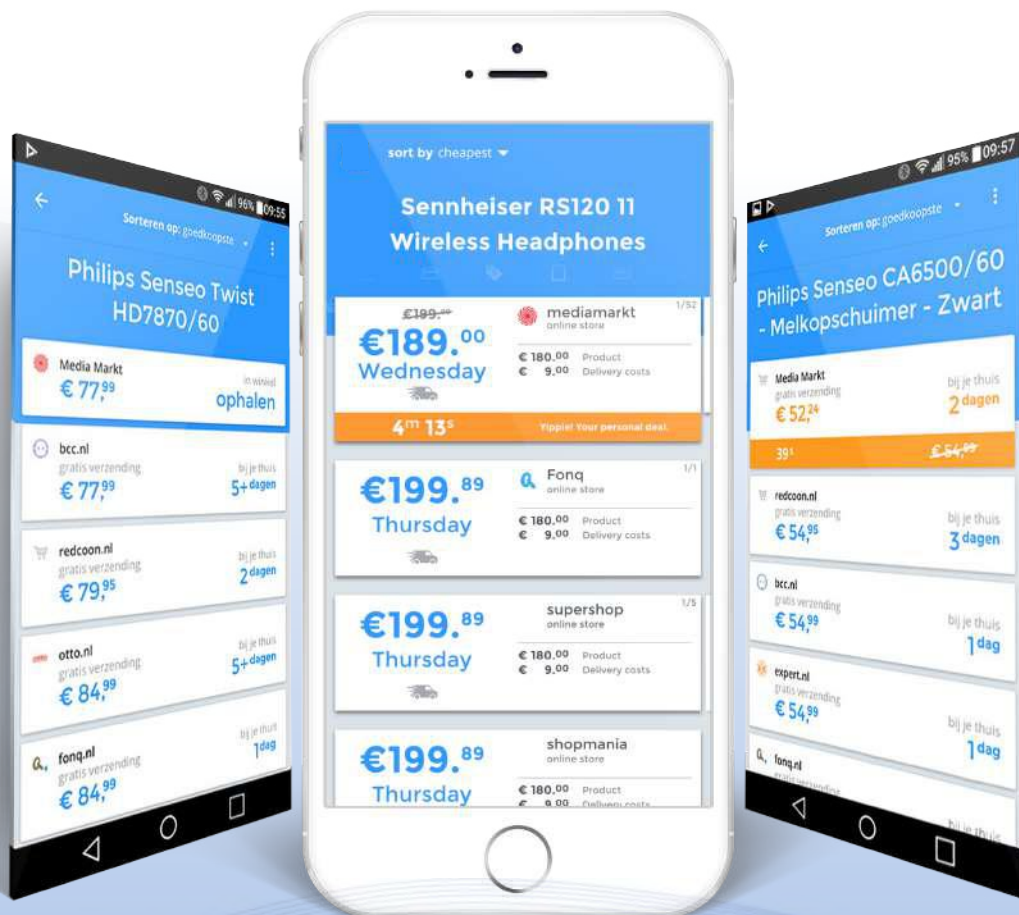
96% 09:55

Sorteren op: goedkoopste

Philips Senseo Twist HD7870/60

Media Markt
€ 77,99
in winkel
ophalen

bcc.nl
gratis verzending
€ 77,99
bij je thuis
5+ dagen

redcoon.nl
gratis verzending
€ 79,95
bij je thuis
2 dagen

otto.nl
gratis verzending
€ 84,99
bij je thuis
5+ dagen

fonq.nl
gratis verzending
€ 84,99
bij je thuis
1 dag

sort by cheapest

Sennheiser RS120 II Wireless Headphones

€199.00
€189.00
Wednesday
mediamarkt
online store
1/52
€ 180.00 Product
€ 9.00 Delivery costs
4m 13s
Yippie! Your personal deal.

€199.89
Thursday
Fonq
online store
1/1
€ 180.00 Product
€ 9.00 Delivery costs

€199.89
Thursday
supershop
online store
1/5
€ 180.00 Product
€ 9.00 Delivery costs

€199.89
Thursday
shopmania
online store
€ 180.00 Product
€ 9.00 Delivery costs

95% 09:57

Sorteren op: goedkoopste

Philips Senseo CA6500/60 - Melkopschuimer - Zwart

Media Markt
gratis verzending
€ 52,24
bij je thuis
2 dagen
39s
€ 54,99

redcoon.nl
gratis verzending
€ 54,95
bij je thuis
3 dagen

bcc.nl
gratis verzending
€ 54,99
bij je thuis
1 dag

expert.nl
gratis verzending
€ 54,99
bij je thuis
1 dag

fonq.nl
gratis verzending
bij je thuis